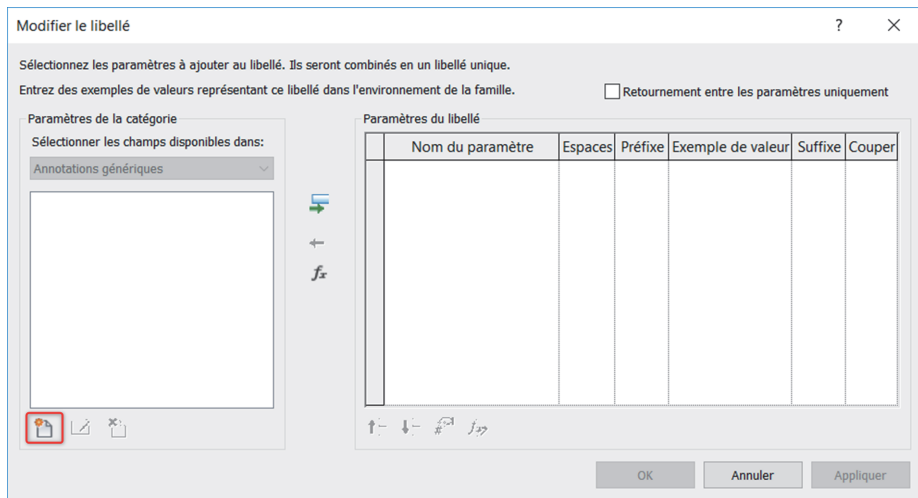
Modifier le libellé

?

Sélectionnez les paramètres à ajouter au libellé. Ils seront combinés en un libellé unique.

Entrez des exemples de valeurs représentant ce libellé dans l'environnement de la famille.

Retournement entre les paramètres uniquement

Paramètres de la catégorie

Sélectionner les champs disponibles dans:

Annotations génériques

Paramètres du libellé

| | Nom du paramètre | Espaces | Préfixe | Exemple de valeur | Suffixe | Couper |
|---|---|---|---|---|---|---|
| | | | | | | |

$f_x$

OK

Annuler

Appliquer